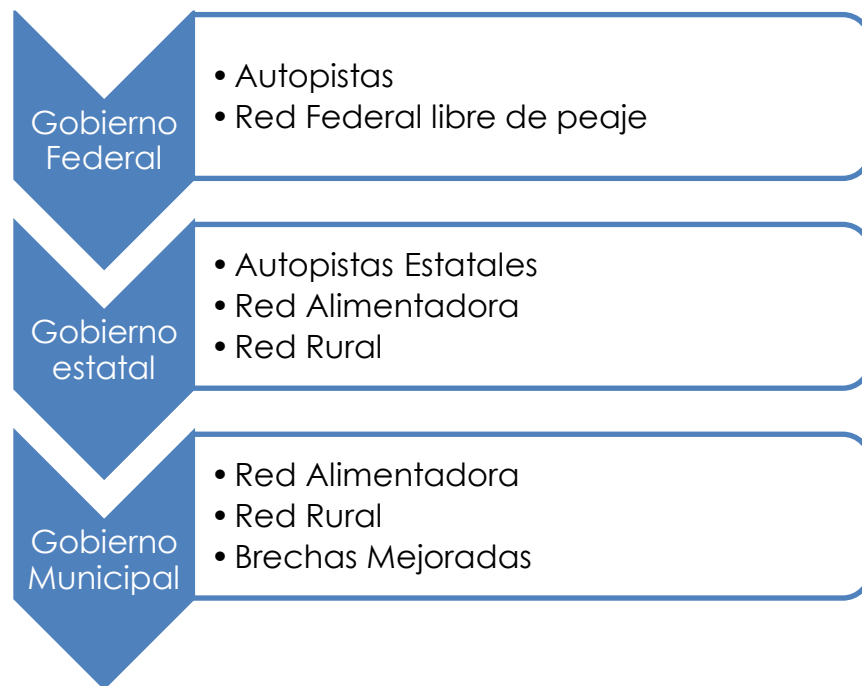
Gobierno Federal

• Autopistas
• Red Federal libre de peaje

Gobierno estatal

• Autopistas Estatales
• Red Alimentadora
• Red Rural

Gobierno Municipal

• Red Alimentadora
• Red Rural
• Brechas Mejoradas